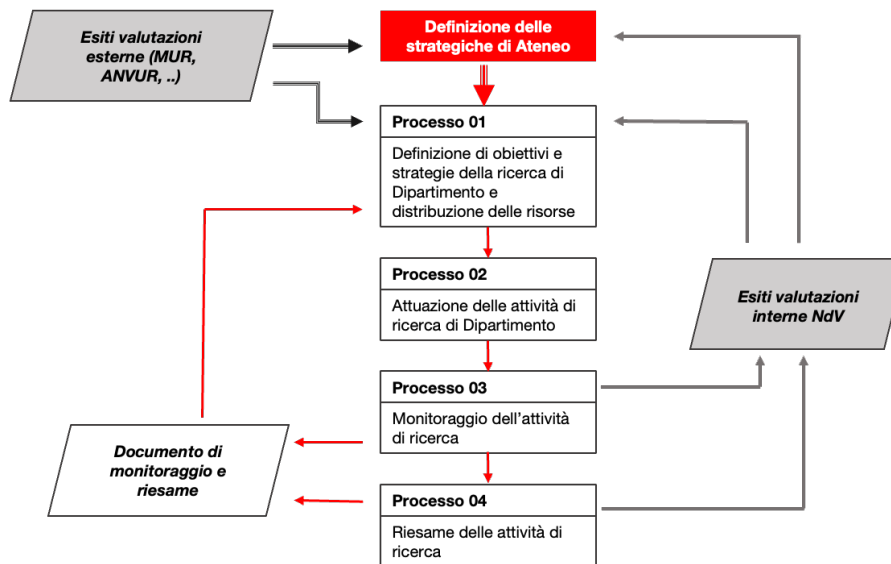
Esiti valutazioni esterne (MUR, ANVUR, ..)

Definizione delle strategiche di Ateneo

Processo 01

Definizione di obiettivi e strategie della ricerca di Dipartimento e distribuzione delle risorse

Processo 02

Attuazione delle attività di ricerca di Dipartimento

Processo 03

Monitoraggio dell'attività di ricerca

Processo 04

Riesame delle attività di ricerca

Esiti valutazioni interne NdV

Documento di monitoraggio e riesame